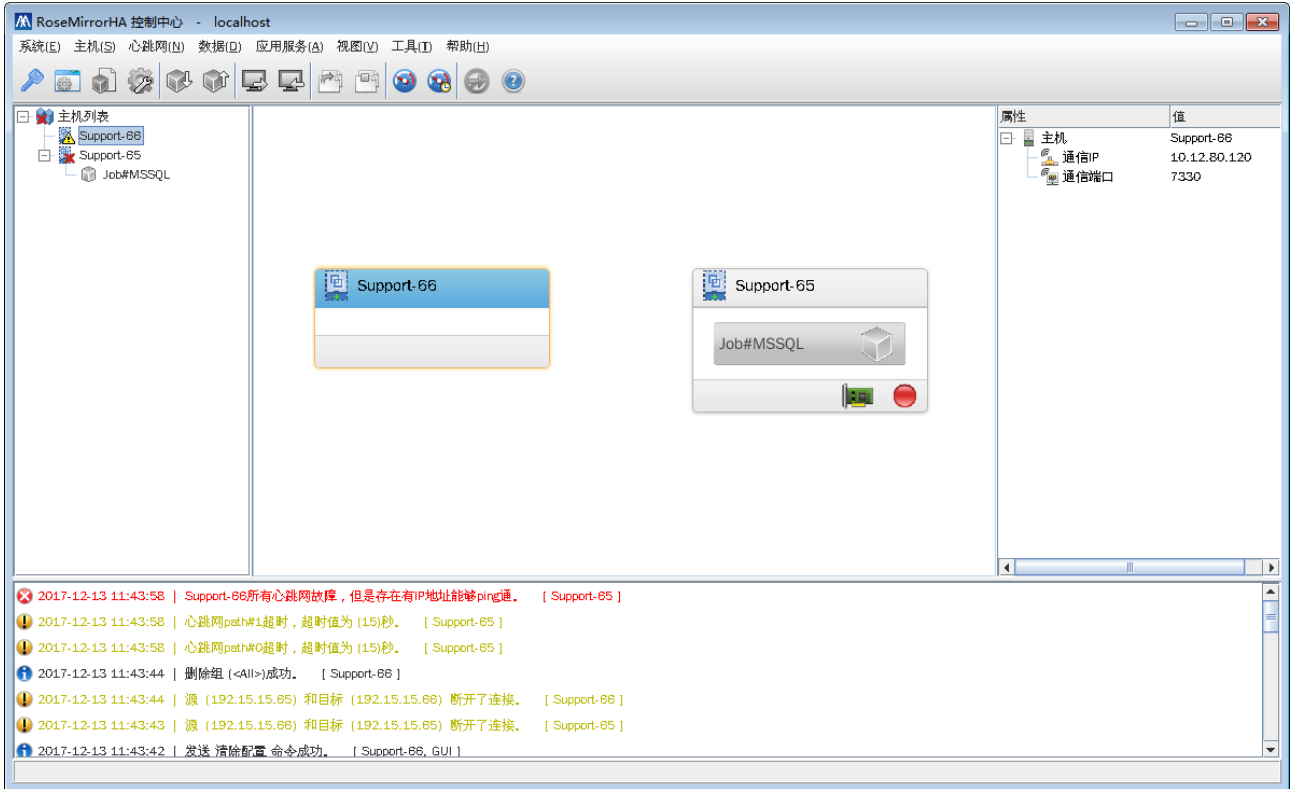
RoseMirrorHA 控制中心 - localhost

系统(E) 主机(S) 心跳网(N) 数据(D) 应用服务(A) 视图(V) 工具(T) 帮助(H)

主机列表
Support-66
Support-65
Job#MSSQL

Support-66

Support-65
Job#MSSQL

| 属性 | 值 |
|---|---|
| 主机 | Support-66 |
| 通信IP | 10.12.80.120 |
| 通信端口 | 7330 |

2017-12-13 11:43:58 | Support-66所有心跳网故障，但是存在有IP地址能够ping通。 [ Support-65 ]
2017-12-13 11:43:58 | 心跳网path#1超时，超时值为 (15)秒。 [ Support-65 ]
2017-12-13 11:43:58 | 心跳网path#0超时，超时值为 (15)秒。 [ Support-65 ]
2017-12-13 11:43:44 | 删除组 (<All>)成功。 [ Support-66 ]
2017-12-13 11:43:44 | 源 (192.15.15.65) 和目标 (192.15.15.66) 断开了连接。 [ Support-66 ]
2017-12-13 11:43:43 | 源 (192.15.15.66) 和目标 (192.15.15.65) 断开了连接。 [ Support-65 ]
2017-12-13 11:43:42 | 发送 清除配置 命令成功。 [ Support-66, GUI ]